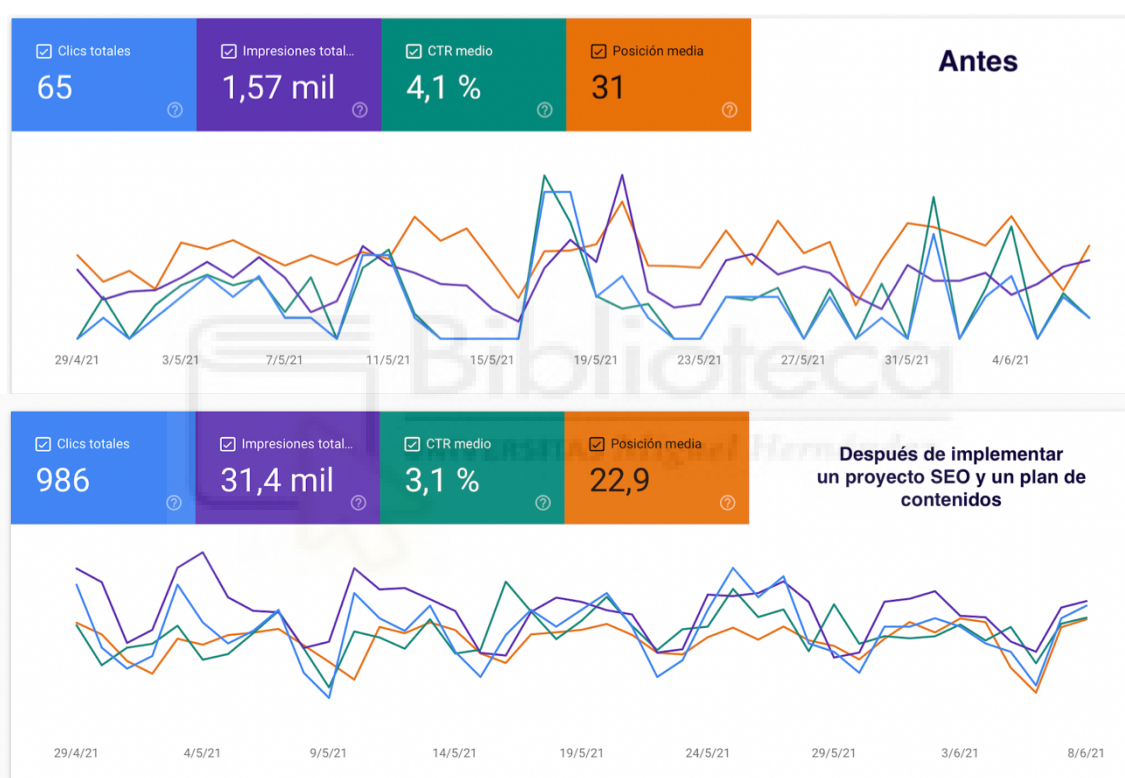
Clics totales
65

Impresiones total...
1,57 mil

CTR medio
4,1 %

Posición media
31

Antes

29/4/21 3/5/21 7/5/21 11/5/21 15/5/21 19/5/21 23/5/21 27/5/21 31/5/21 4/6/21

Clics totales
986

Impresiones total...
31,4 mil

CTR medio
3,1 %

Posición media
22,9

Después de implementar un proyecto SEO y un plan de contenidos

29/4/21 4/5/21 9/5/21 14/5/21 19/5/21 24/5/21 29/5/21 3/6/21 8/6/21